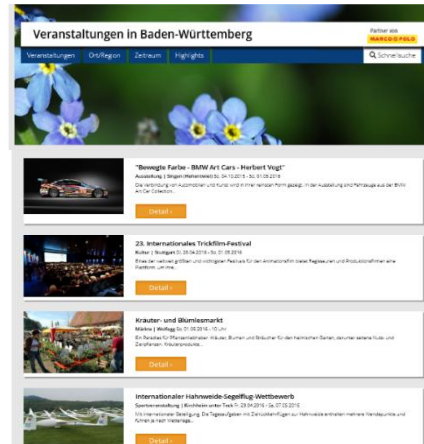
Veranstaltungen in Baden-Württemberg

Partner von MARCO POLO

Veranstaltungen | Ort/Region | Zeitraum | Highlights

Schnellsuche

"Bewegte Farbe - BMW Art Cars - Herbert Vogt"

Ausstellung | Singen (Hohentwiel) So. 04.10.2015 - So. 01.05.2016

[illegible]

Detail »

23. Internationales Trickfilm-Festival

Kultur | Stuttgart Di. 26.04.2016 - So. 01.05.2016

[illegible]

Detail »

Kräuter- und Blümlesmarkt

Märkte | Wolfegg So. 01.05.2016 | 10 Uhr

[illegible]

Detail »

Internationaler Hahnweide-Segelflug-Wettbewerb

Sportveranstaltung | Kirchheim unter Teck Fr. 29.04.2016 - Sa. 07.05.2016

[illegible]

Detail »